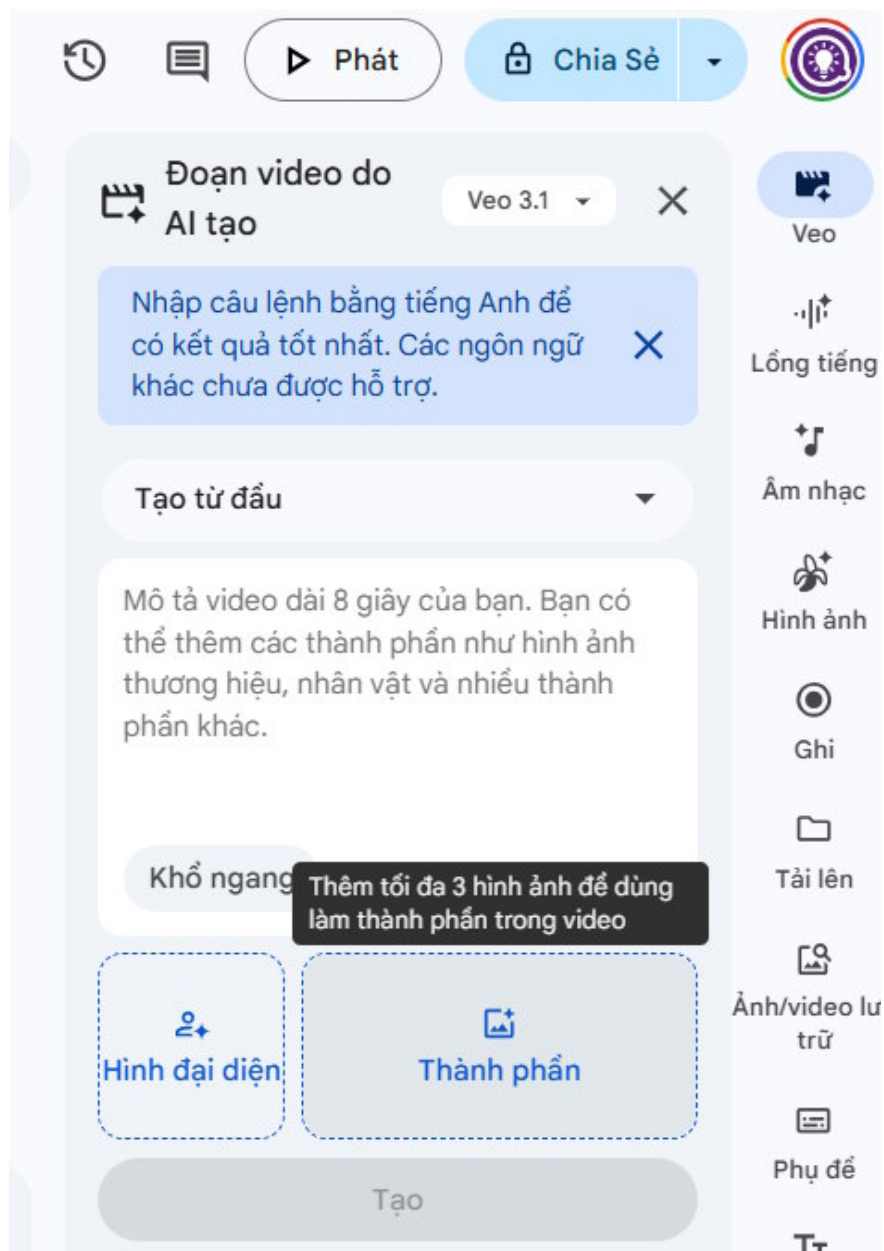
Phát

Chia Sẻ

Đoạn video do AI tạo

Veo 3.1

Nhập câu lệnh bằng tiếng Anh để có kết quả tốt nhất. Các ngôn ngữ khác chưa được hỗ trợ.

Tạo từ đầu

Mô tả video dài 8 giây của bạn. Bạn có thể thêm các thành phần như hình ảnh thương hiệu, nhân vật và nhiều thành phần khác.

Khổ ngang

Thêm tối đa 3 hình ảnh để dùng làm thành phần trong video

Hình đại diện

Thành phần

Tạo

Veo

Lồng tiếng

Âm nhạc

Hình ảnh

Ghi

Tải lên

Ảnh/video lư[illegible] trữ

Phụ đề

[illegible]